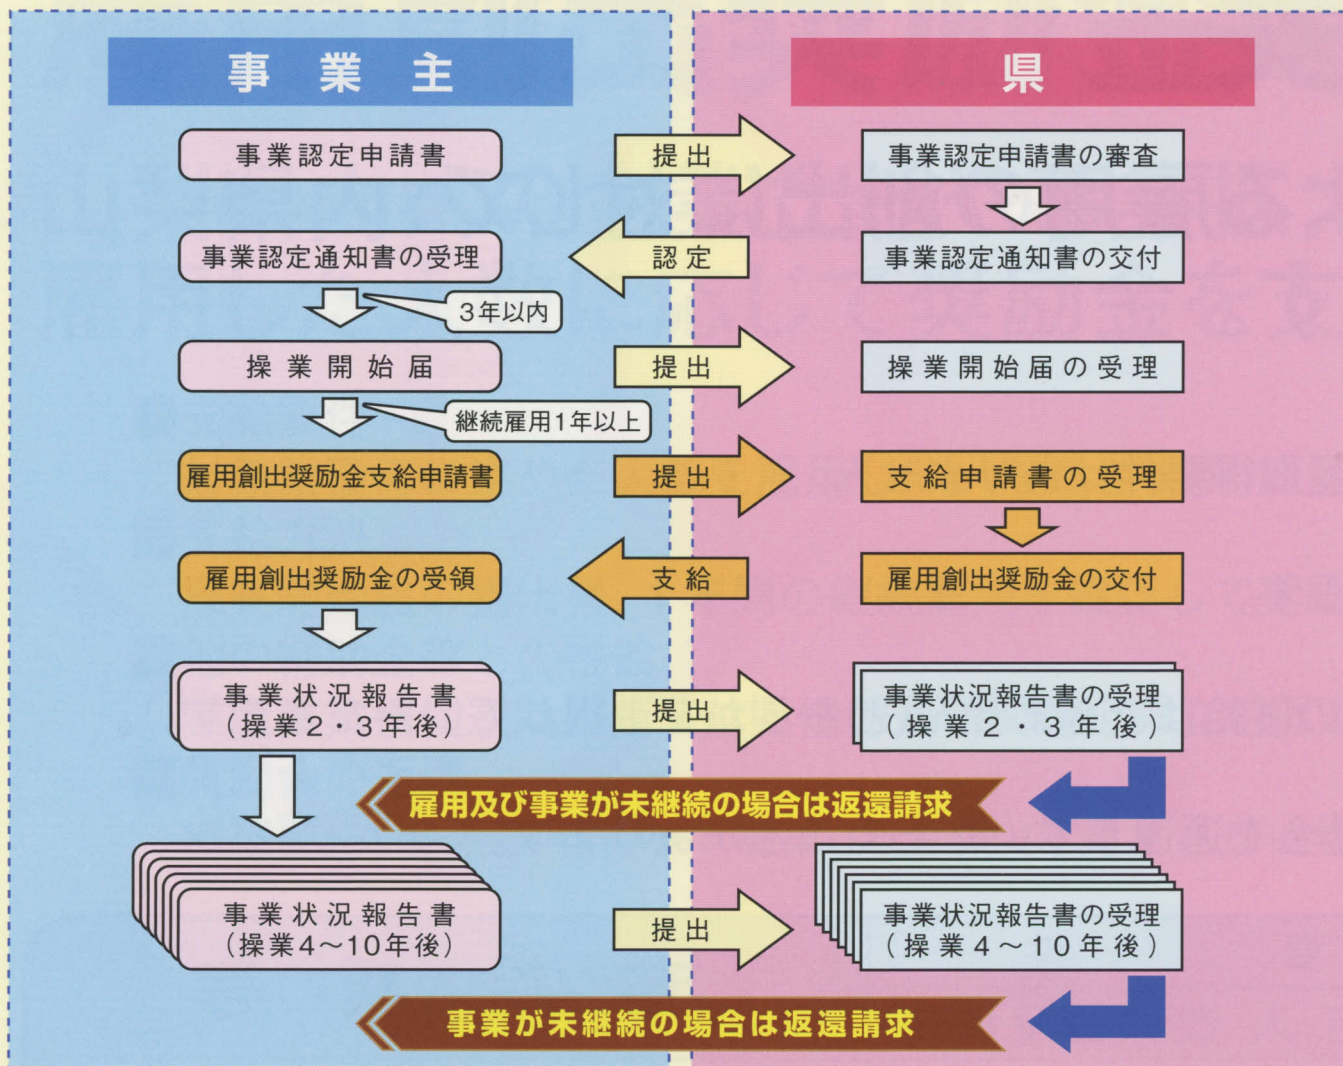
事業主

県

事業認定申請書

提出

事業認定申請書の審査

事業認定通知書の受理

認定

事業認定通知書の交付

3年以内

操業開始届

提出

操業開始届の受理

継続雇用1年以上

雇用創出奨励金支給申請書

提出

支給申請書の受理

雇用創出奨励金の受領

支給

雇用創出奨励金の交付

事業状況報告書
（操業2・3年後）

提出

事業状況報告書の受理
（操業2・3年後）

雇用及び事業が未継続の場合は返還請求

事業状況報告書
（操業4～10年後）

提出

事業状況報告書の受理
（操業4～10年後）

事業が未継続の場合は返還請求